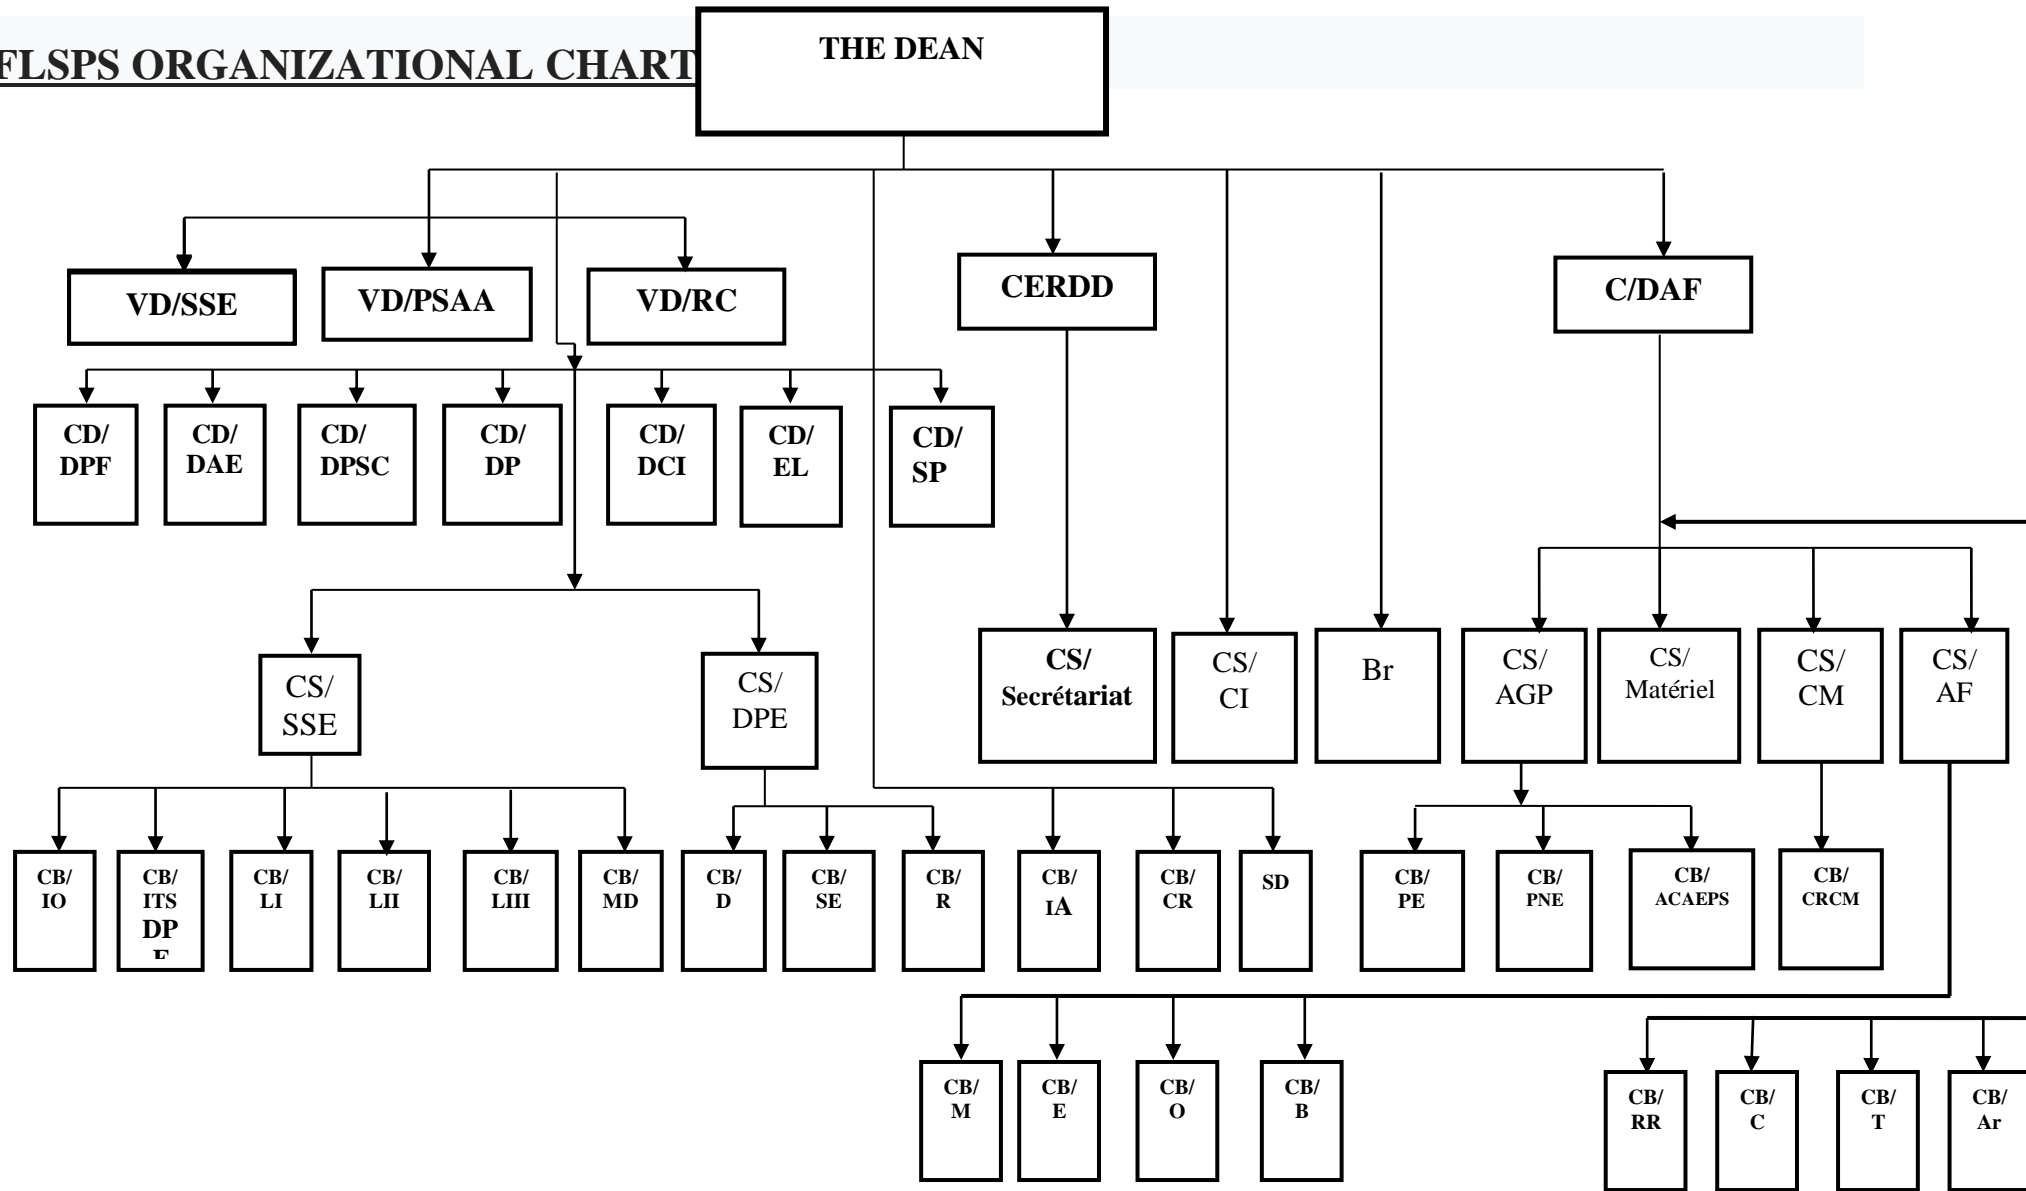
FLSPS ORGANIZATIONAL CHART

THE DEAN

VD/SSE

VD/PSAA

VD/RC

CERDD

C/DAF

CD/ DPF

CD/ DAE

CD/ DPSC

CD/ DP

CD/ DCI

CD/ EL

CD/ SP

CS/ SSE

CS/ DPE

CS/ Secrétariat

CS/ CI

Br

CS/ AGP

CS/ Matériel

CS/ CM

CS/ AF

CB/ IO

CB/ ITS DP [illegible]

CB/ LI

CB/ LII

CB/ LIII

CB/ MD

CB/ D

CB/ SE

CB/ R

CB/ IA

CB/ CR

SD

CB/ PE

CB/ PNE

CB/ ACAEPS

CB/ CRCM

CB/ M

CB/ E

CB/ O

CB/ B

CB/ RR

CB/ C

CB/ T

CB/ Ar